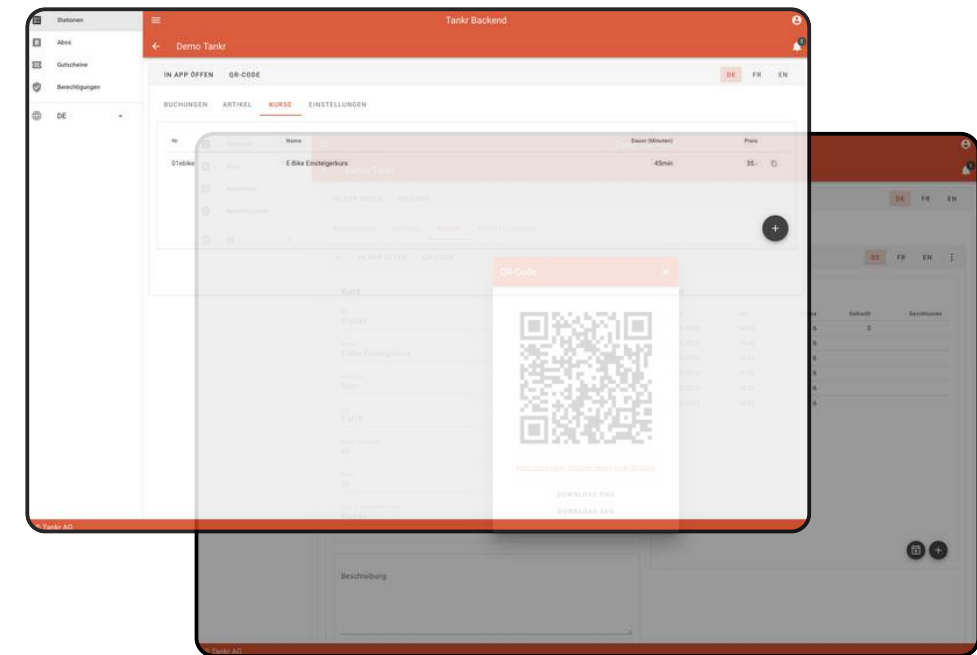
Stationen
Abos
Gutscheine
Berechtigungen
DE

Tankr Backend

Demo Tankr

IN APP ÖFFEN
QR-CODE

DE FR EN

BUCHUNGEN ARTIKEL KURSE EINSTELLUNGEN

| Nr | Name | Dauer (Minuten) | Preis |
|---|---|---|---|
| 01ebike | E-Bike Einsteigerkurs | 45min | 35.- |

Tankr AG

DE FR EN

QR Code

DOWNLOAD PNG
DOWNLOAD SVG

Kurs

Gebucht
Geschlossen
5

Beschreibung

Tankr AG